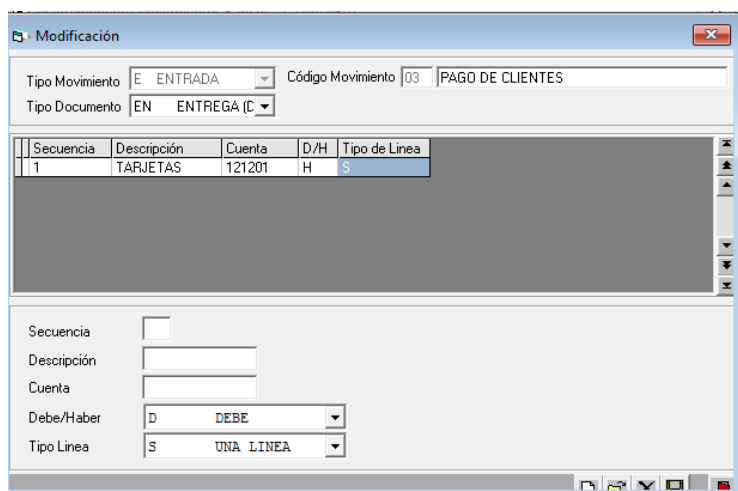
Modificación

Tipo Movimiento E ENTRADA
Código Movimiento 03 PAGO DE CLIENTES
Tipo Documento EN ENTREGA (D

| Secuencia | Descripción | Cuenta | D/H | Tipo de Linea |
|---|---|---|---|---|
| 1 | TARJETAS | 121201 | H | S |

Secuencia
Descripción
Cuenta
Debe/Haber D DEBE
Tipo Linea S UNA LINEA